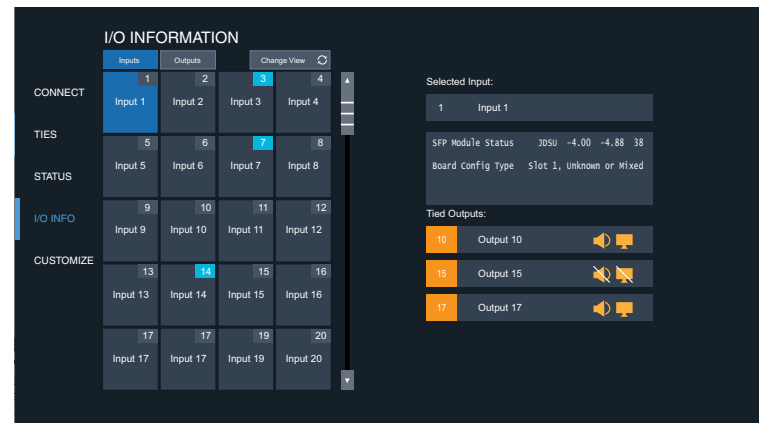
I/O INFORMATION

Inputs Outputs Change View

CONNECT
TIES
STATUS
I/O INFO
CUSTOMIZE

| | | | |
|---|---|---|---|
| 1 Input 1 | 2 Input 2 | 3 Input 3 | 4 Input 4 |
| 5 Input 5 | 6 Input 6 | 7 Input 7 | 8 Input 8 |
| 9 Input 9 | 10 Input 10 | 11 Input 11 | 12 Input 12 |
| 13 Input 13 | 14 Input 14 | 15 Input 15 | 16 Input 16 |
| 17 Input 17 | 17 Input 17 | 19 Input 19 | 20 Input 20 |

Selected Input:
1 Input 1

SFP Module Status JDSU -4.00 -4.88 38
Board Config Type Slot 1, Unknown or Mixed

Tied Outputs:
10 Output 10
15 Output 15
17 Output 17